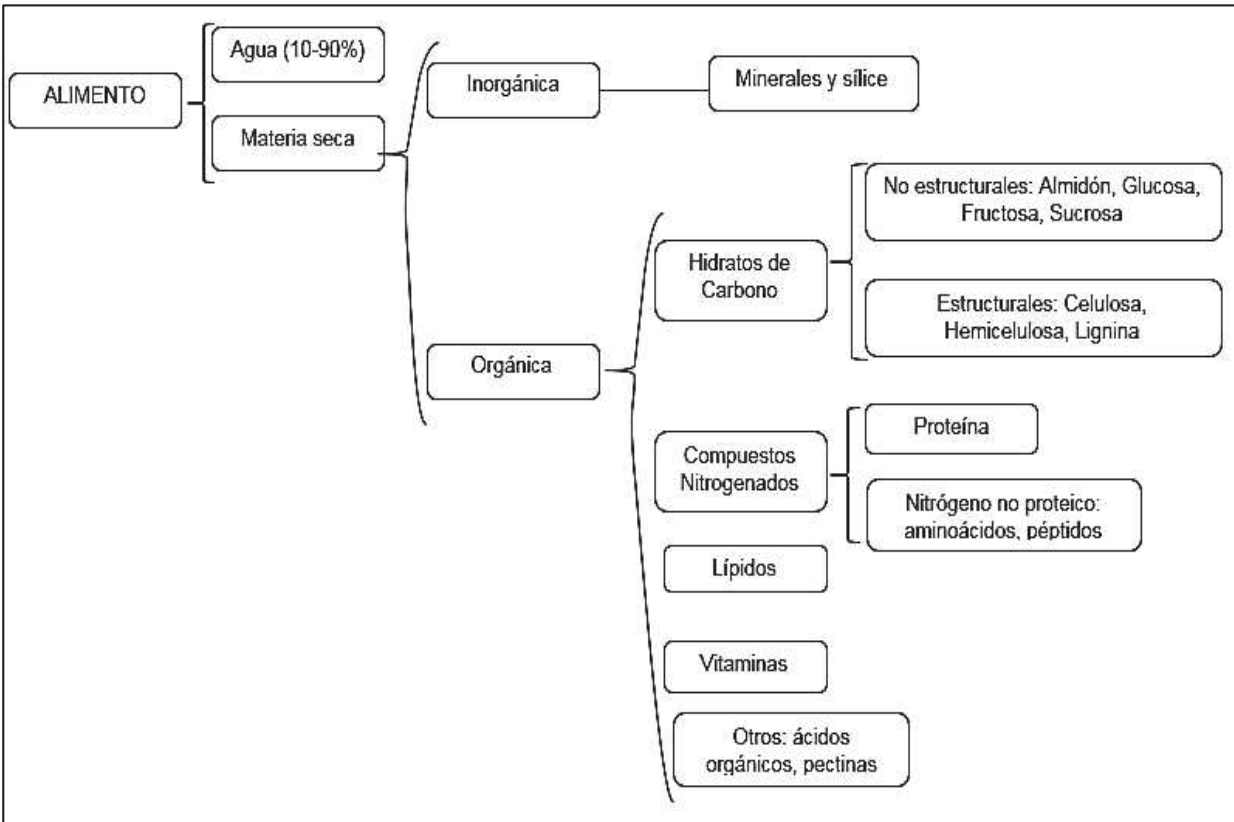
ALIMENTO

Agua (10-90%)

Materia seca

Inorgánica

Minerales y sílice

Orgánica

Hidratos de Carbono

No estructurales: Almidón, Glucosa, Fructosa, Sucrosa

Estructurales: Celulosa, Hemicelulosa, Lignina

Compuestos Nitrogenados

Proteína

Nitrógeno no proteico: aminoácidos, péptidos

Lípidos

Vitaminas

Otros: ácidos orgánicos, pectinas